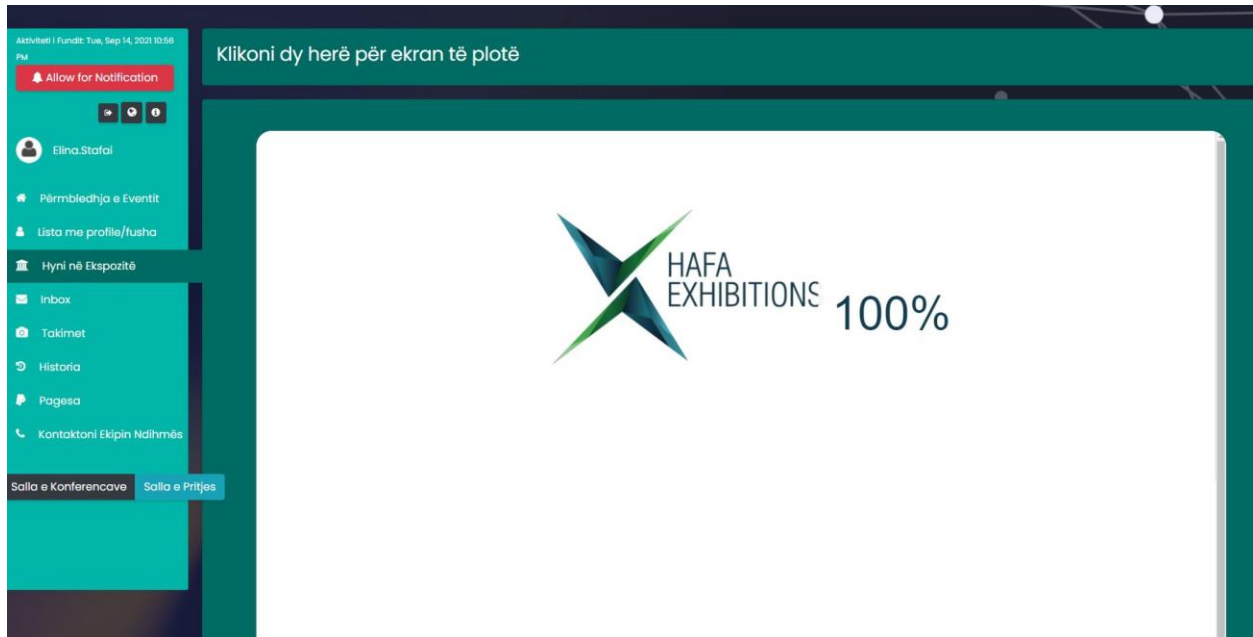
Aktiviteti i Fundit: Tue, Sep 14, 2021 10:56 PM

Allow for Notification

Elina.Stafai

Përmbledhja e Eventit

Lista me profile/fusha

Hyni në Ekspozitë

Inbox

Takimet

Historia

Pagesa

Kontaktoni Ekipin Ndihmës

Salla e Konferencave

Salla e Pritjes

Klikoni dy herë për ekran të plotë

HAFA EXHIBITIONS

100%